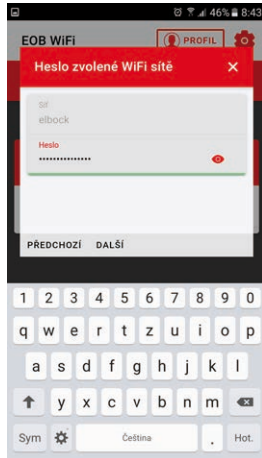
46% 8:43

EOB WiFi

PROFIL

Heslo zvolené WiFi sítě

×

Síť
elbock

Heslo
••••••••••••••••

PŘEDCHOZÍ DALŠÍ

1 2 3 4 5 6 7 8 9 0

q w e r t z u i o p

a s d f g h j k l

y x c v b n m

Sym Čeština . Hot.